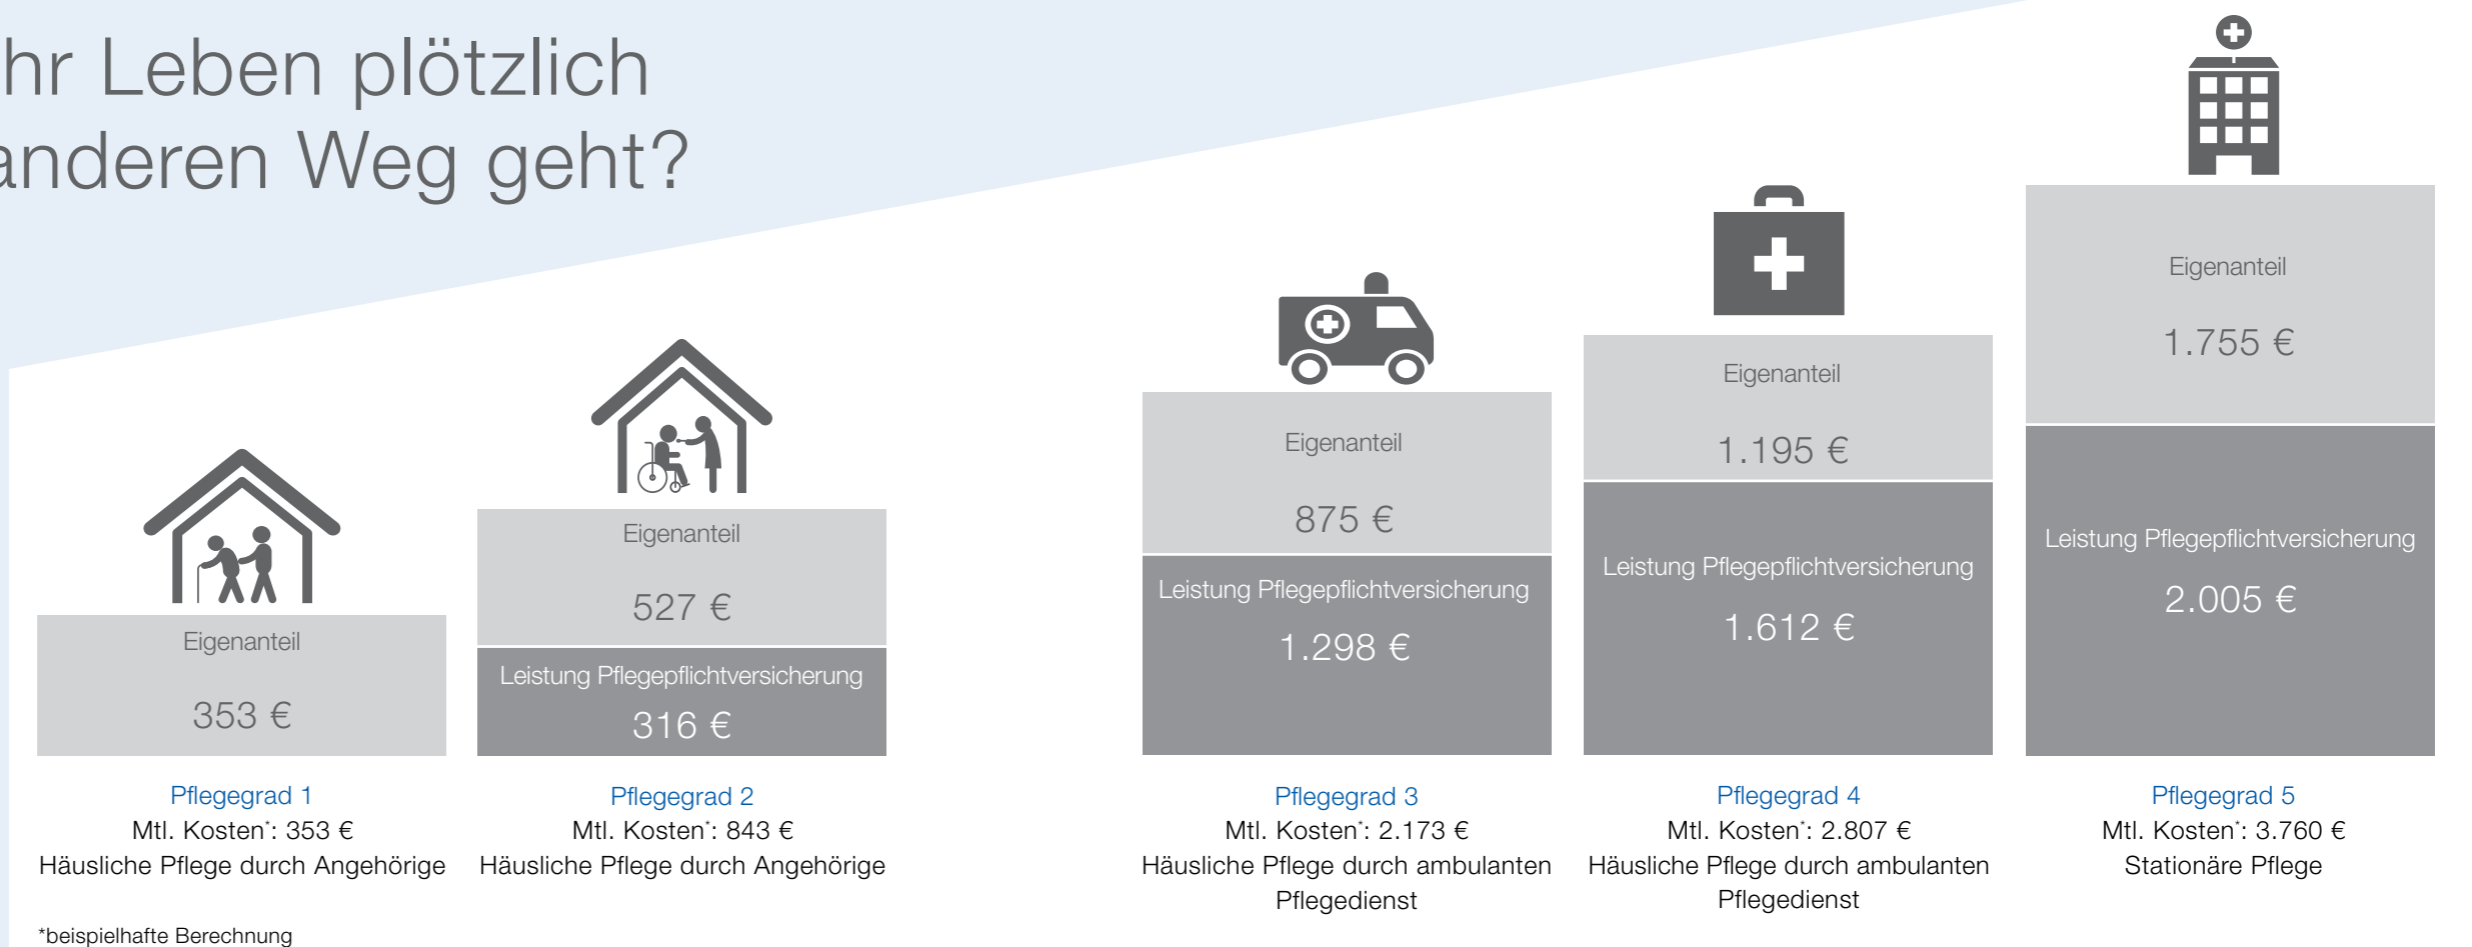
hr Leben plötzlich
anderen Weg geht?

Eigenanteil

353 €

Pflegegrad 1
Mtl. Kosten*: 353 €
Häusliche Pflege durch Angehörige

Eigenanteil

527 €

Leistung Pflegepflichtversicherung

316 €

Pflegegrad 2
Mtl. Kosten*: 843 €
Häusliche Pflege durch Angehörige

Eigenanteil

875 €

Leistung Pflegepflichtversicherung

1.298 €

Pflegegrad 3
Mtl. Kosten*: 2.173 €
Häusliche Pflege durch ambulanten Pflegedienst

Eigenanteil

1.195 €

Leistung Pflegepflichtversicherung

1.612 €

Pflegegrad 4
Mtl. Kosten*: 2.807 €
Häusliche Pflege durch ambulanten Pflegedienst

Eigenanteil

1.755 €

Leistung Pflegepflichtversicherung

2.005 €

Pflegegrad 5
Mtl. Kosten*: 3.760 €
Stationäre Pflege

*beispielhafte Berechnung